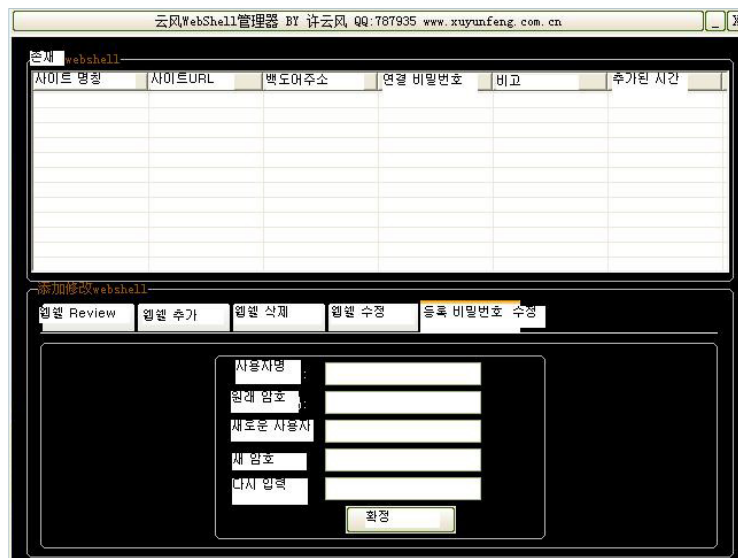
云风WebShell管理器 BY 许云风 QQ:787935 www.xuyunfeng.com.cn

존재 webshell

| 사이트 명칭 | 사이트URL | 백도어주소 | 연결 비밀번호 | 비고 | 추가된 시간 |
|---|---|---|---|---|---|

添加修改webshell

웹쉘 Review | 웹쉘 추가 | 웹쉘 삭제 | 웹쉘 수정 | 등록 비밀번호 수정

사용자명 :
원래 암호 :
새로운 사용자
새 암호
다시 입력

확정